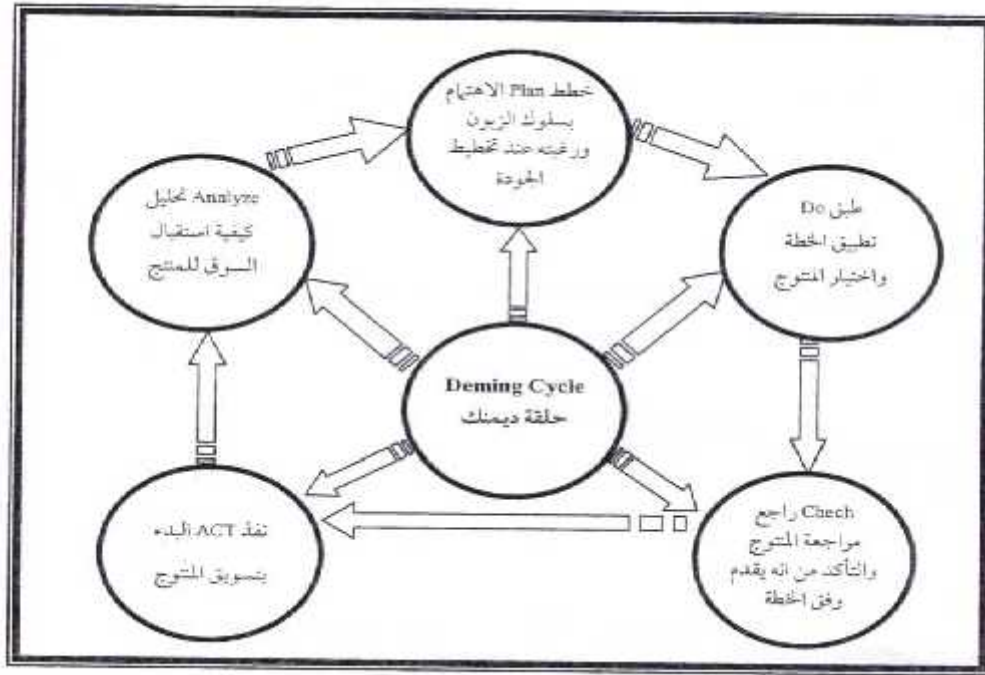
خطط Plan الاهتمام بسلوك الزبون ورغبته عند تخطيط الجودة

تحليل Analyze كيفية استقبال السوق للمنتج

طبق Do تطبيق الخطة واختيار المنتوج

Deming Cycle
حلقة ديمنك

نفذ ACT البدء بتسويق المنتوج

راجع Chech مراجعة المنتوج والتأكد من انه يتقدم وفق الخطة